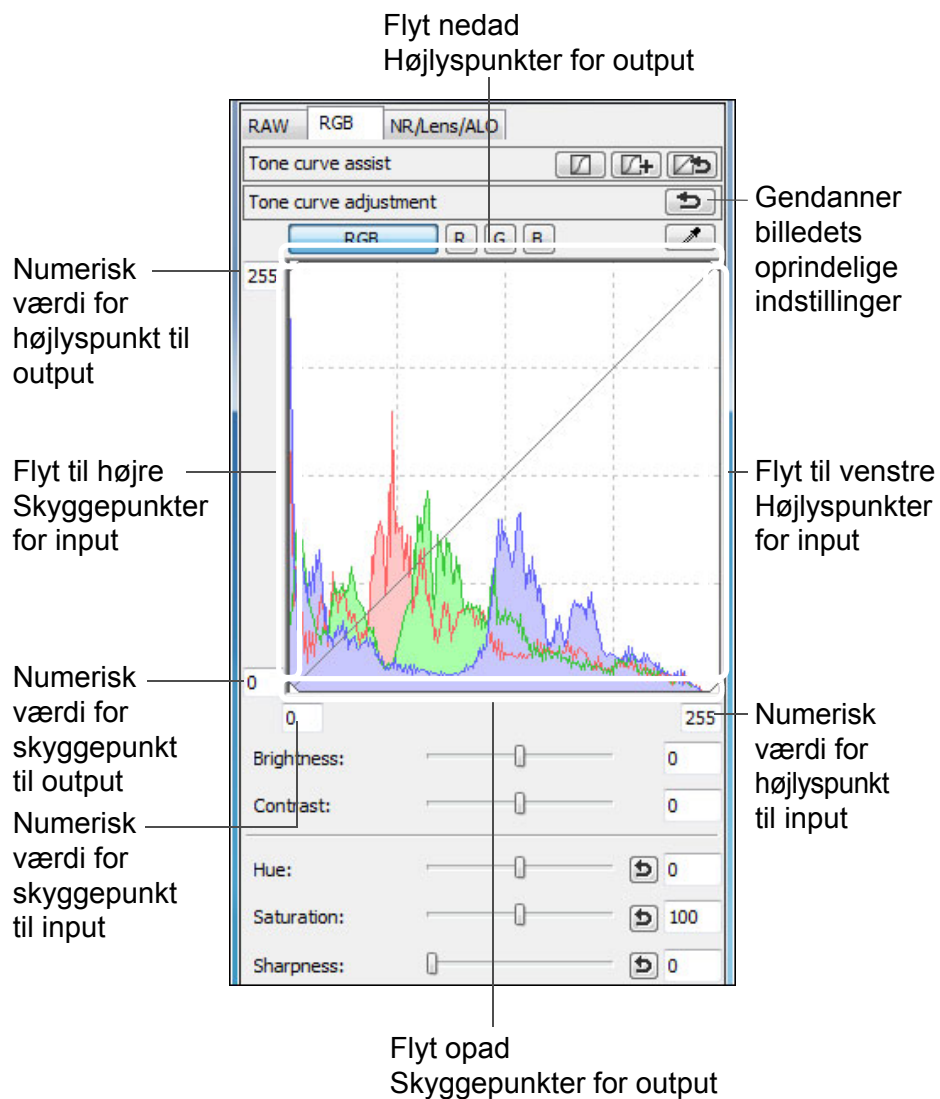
Flyt nedad
Højlyspunkter for output

RAW RGB NR/Lens/ALO

Tone curve assist

Tone curve adjustment

Gendanner billedets oprindelige indstillinger

RGB R G B

Numerisk værdi for højlyspunkt til output

255

Flyt til højre Skyggepunkter for input

Flyt til venstre Højlyspunkter for input

Numerisk værdi for skyggepunkt til output

0

0

255

Numerisk værdi for højlyspunkt til input

Brightness: 0

Contrast: 0

Numerisk værdi for skyggepunkt til input

Hue: 0

Saturation: 100

Sharpness: 0

Flyt opad
Skyggepunkter for output